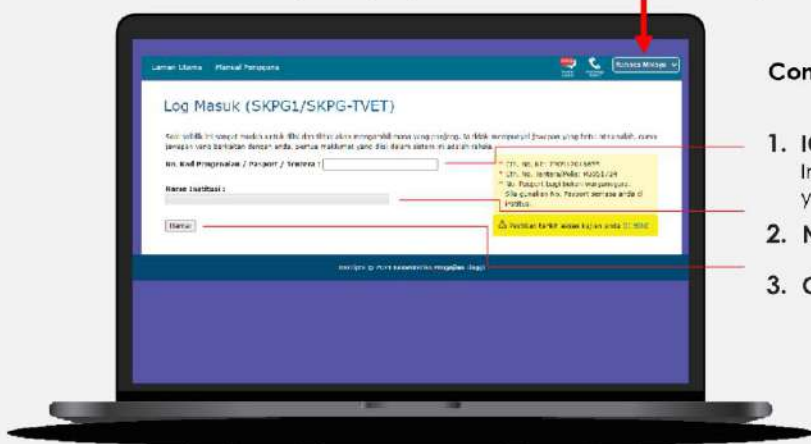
Laman Utama   Manual Pengguna

Bahasa Melayu

Log Masuk (SKPG1/SKPG-TVET)

Sesi selidik ini sangat mudah untuk diisi dan tidak akan mengambil masa yang panjang. Ia tidak mempunyai jawapan yang betul atau salah, cuma jawapan yang berkaitan dengan anda. Semua maklumat yang diisi dalam sistem ini adalah rahsia.

No. Kad Pengenalan / Pasport / Tentera :

Nama Institusi :

Hantar

* Cth. No. K/P: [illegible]
* Cth. No. Tentera/Polis: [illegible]
* No. Pasport bagi bukan warganegara. Sila gunakan No. Pasport semasa anda di institusi.

Penilaian tarikh akhir kajian anda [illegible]

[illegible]

Con

1. IC
In
y

2. N

3. C